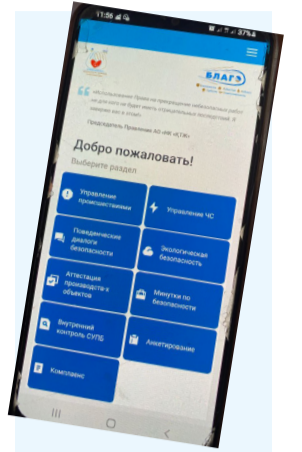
11:56 ✉ ◼ •
37%

БЛАГО

«Мы объявляем борьбу за прекращение небезопасных работ... не для того чтобы будет иметь ... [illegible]»

Председатель Правления АО «НК «КТЖ»

Добро пожаловать!

Выберите раздел

Управление происшествиями

Управление ЧС

Поведенческие диалоги безопасности

Экологическая безопасность

Аттестация производственных объектов

Минутки по безопасности

Внутренний контроль СУПБ

Анкетирование

Комплаенс